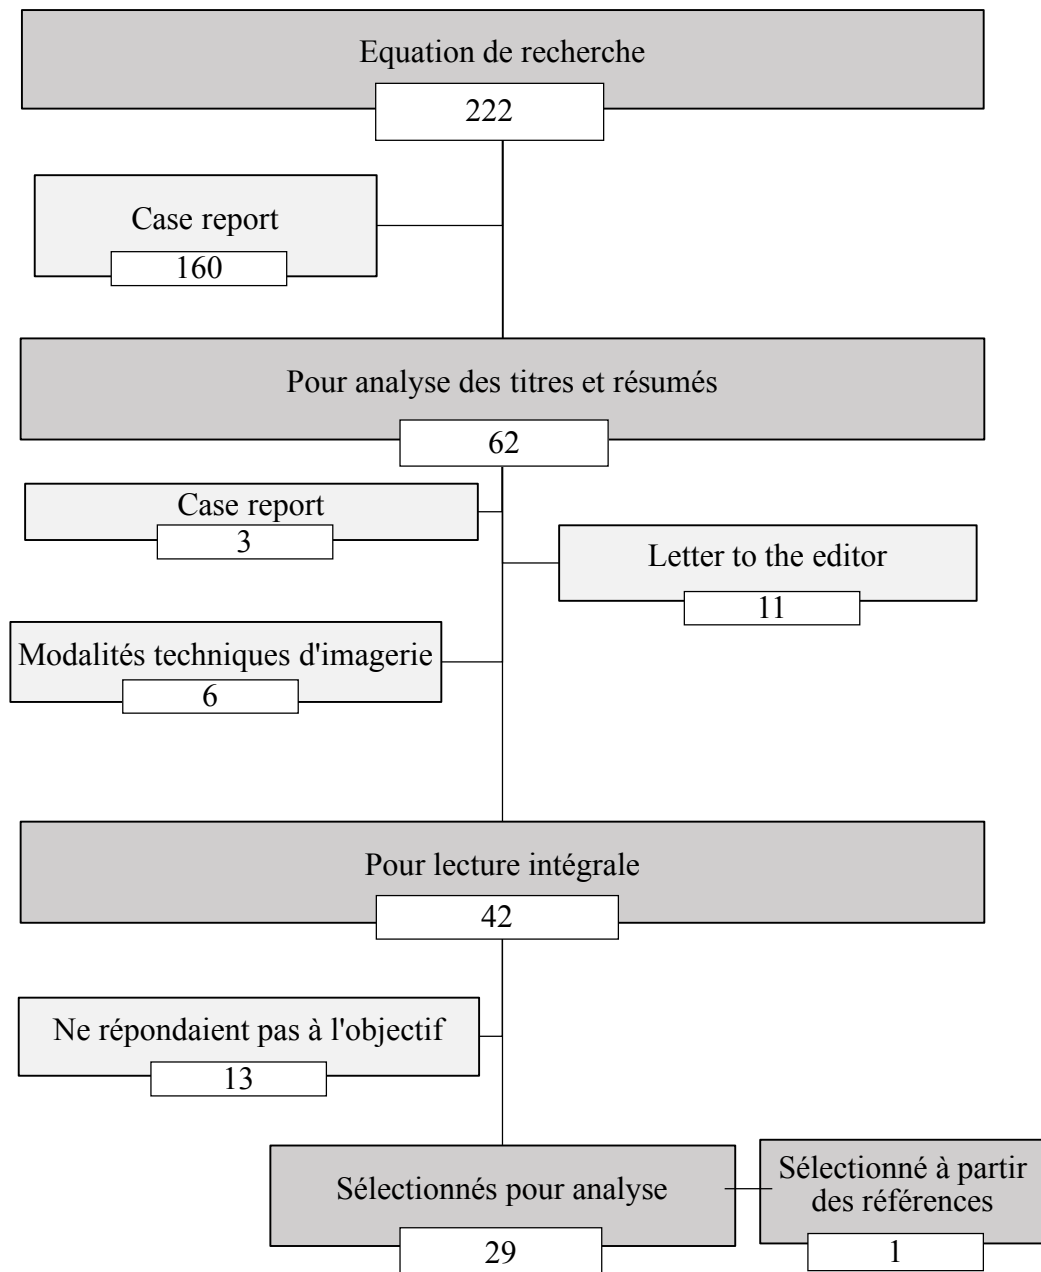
Equation de recherche
222

Case report
160

Pour analyse des titres et résumés
62

Case report
3

Letter to the editor
11

Modalités techniques d'imagerie
6

Pour lecture intégrale
42

Ne répondaient pas à l'objectif
13

Sélectionnés pour analyse
29

Sélectionné à partir des références
1